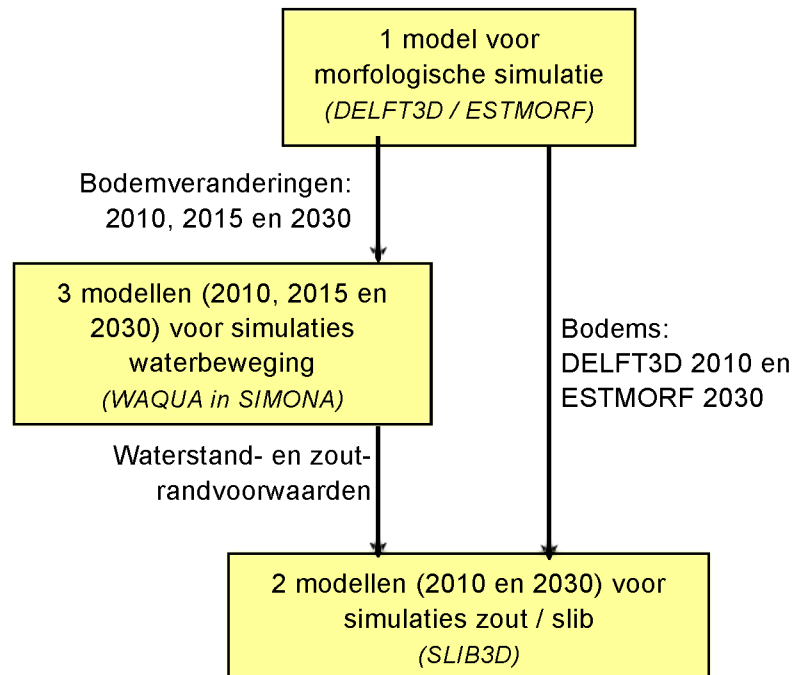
1 model voor morfologische simulatie
(DELFT3D / ESTMORF)

Bodemveranderingen: 2010, 2015 en 2030

3 modellen (2010, 2015 en 2030) voor simulaties waterbeweging
(WAQUA in SIMONA)

Bodems: DELFT3D 2010 en ESTMORF 2030

Waterstand- en zout-randvoorwaarden

2 modellen (2010 en 2030) voor simulaties zout / slib
(SLIB3D)